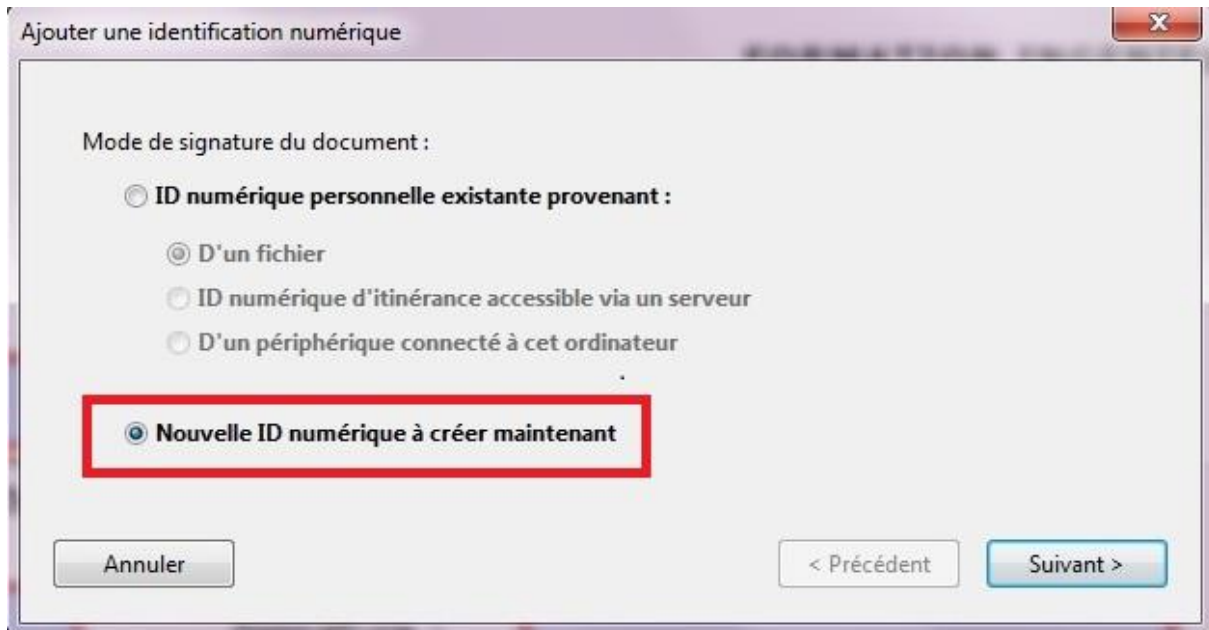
Ajouter une identification numérique

Mode de signature du document :

ID numérique personnelle existante provenant :

D'un fichier

ID numérique d'itinérance accessible via un serveur

D'un périphérique connecté à cet ordinateur

Nouvelle ID numérique à créer maintenant

Annuler

< Précédent

Suivant >